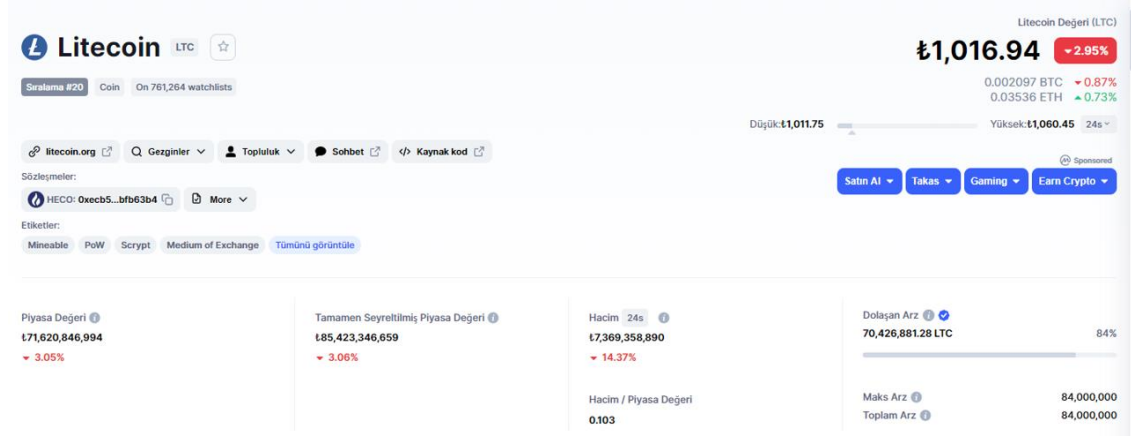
Litecoin LTC

Sıralama #20 Coin On 761,264 watchlists

Litecoin Değeri (LTC)

₺1,016.94 2.95%

0.002097 BTC 0.87%
0.03536 ETH 0.73%

Düşük:₺1,011.75 Yüksek:₺1,060.45 24s

litecoin.org Gezginler Topluluk Sohbet Kaynak kod

Sözleşmeler:

HECO: 0xecb5...bfb63b4 More

Etiketler:

Mineable PoW Scrypt Medium of Exchange Tümünü görüntüle

Sponsored

Satın Al Takas Gaming Earn Crypto

Piyasa Değeri
₺71,620,846,994
3.05%

Tamamen Seyreltilmiş Piyasa Değeri
₺85,423,346,659
3.06%

Hacim 24s
₺7,369,358,890
14.37%

Hacim / Piyasa Değeri
0.103

Dolaşan Arz
70,426,881.28 LTC 84%

Maks Arz 84,000,000
Toplam Arz 84,000,000